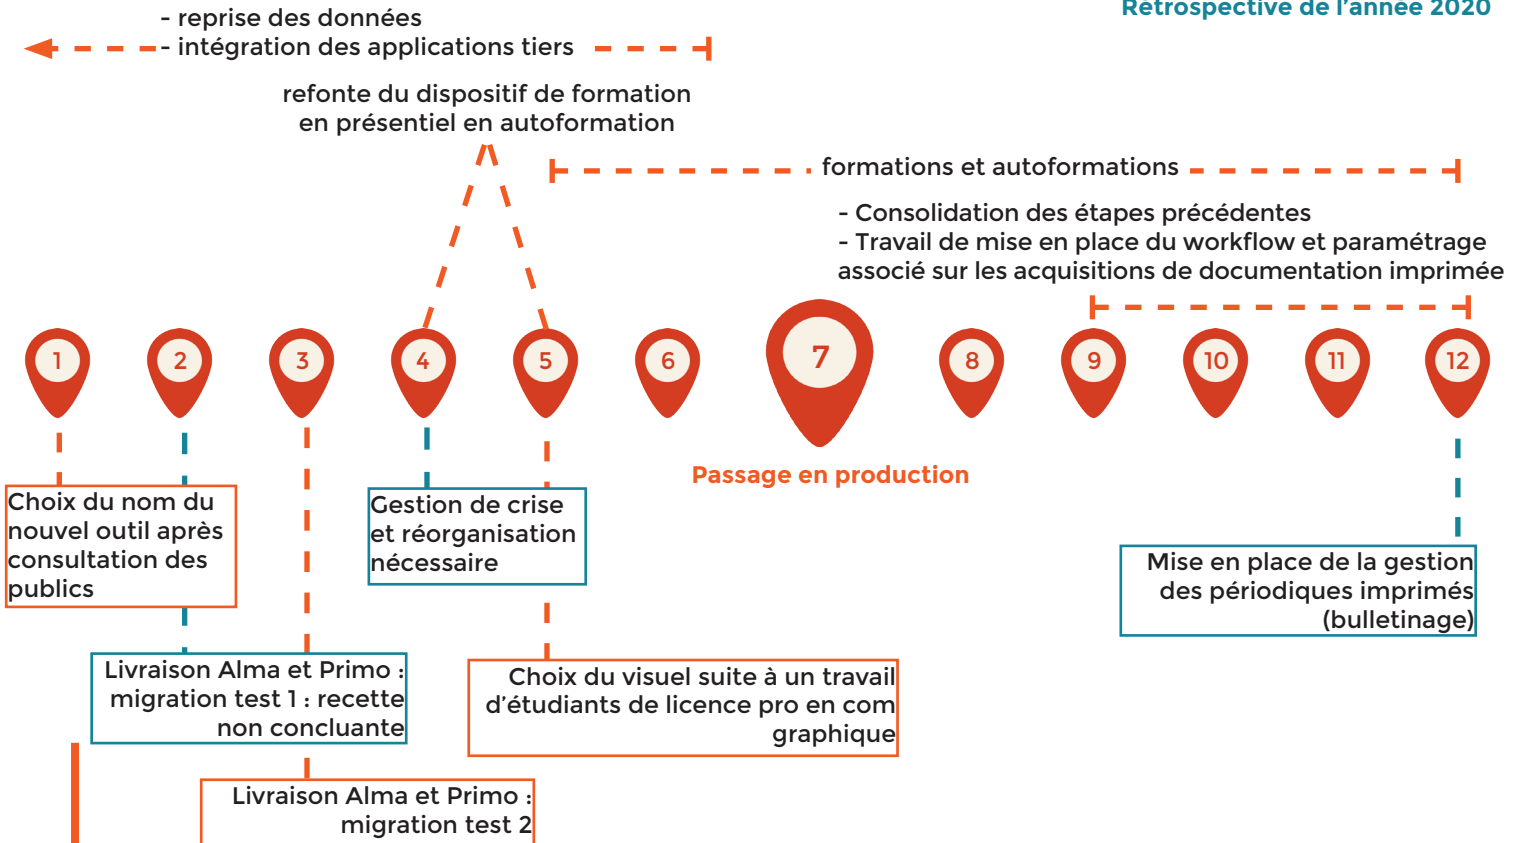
Rétrospective de l'année 2020

- reprise des données
- intégration des applications tiers

refonte du dispositif de formation en présentiel en autoformation

formations et autoformations

- Consolidation des étapes précédentes
- Travail de mise en place du workflow et paramétrage associé sur les acquisitions de documentation imprimée

1 2 3 4 5 6 7 8 9 10 11 12

Passage en production

Choix du nom du nouvel outil après consultation des publics

Gestion de crise et réorganisation nécessaire

Mise en place de la gestion des périodiques imprimés (bulletinage)

Livraison Alma et Primo : migration test 1 : recette non concluante

Choix du visuel suite à un travail d'étudiants de licence pro en com graphique

Livraison Alma et Primo : migration test 2